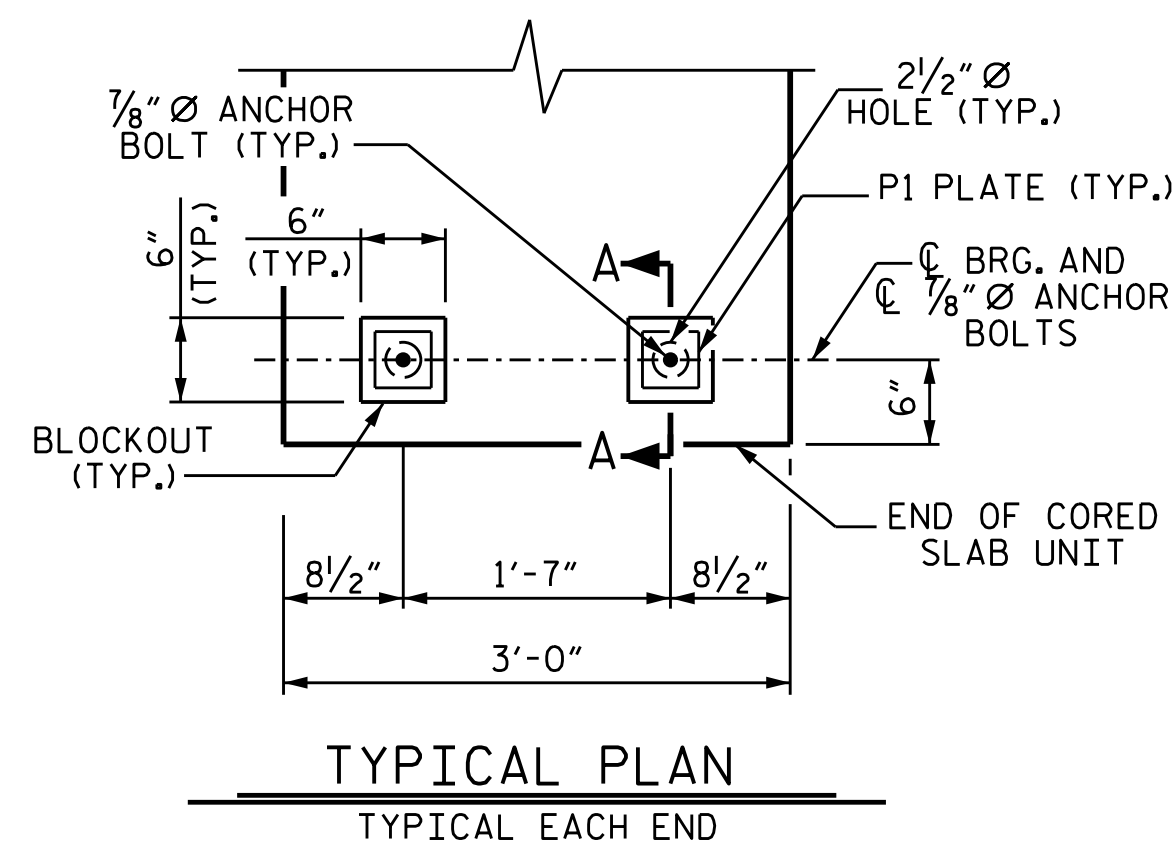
$\frac{7}{8}$" Ø ANCHOR BOLT (TYP.)

$2\frac{1}{2}$" Ø HOLE (TYP.)

P1 PLATE (TYP.)

6" (TYP.)

6" (TYP.)

A

℄ BRG. AND ℄ $\frac{7}{8}$" Ø ANCHOR BOLTS

6"

BLOCKOUT (TYP.)

A

END OF CORED SLAB UNIT

$8\frac{1}{2}$"

1'-7"

$8\frac{1}{2}$"

3'-0"

TYPICAL PLAN

TYPICAL EACH END